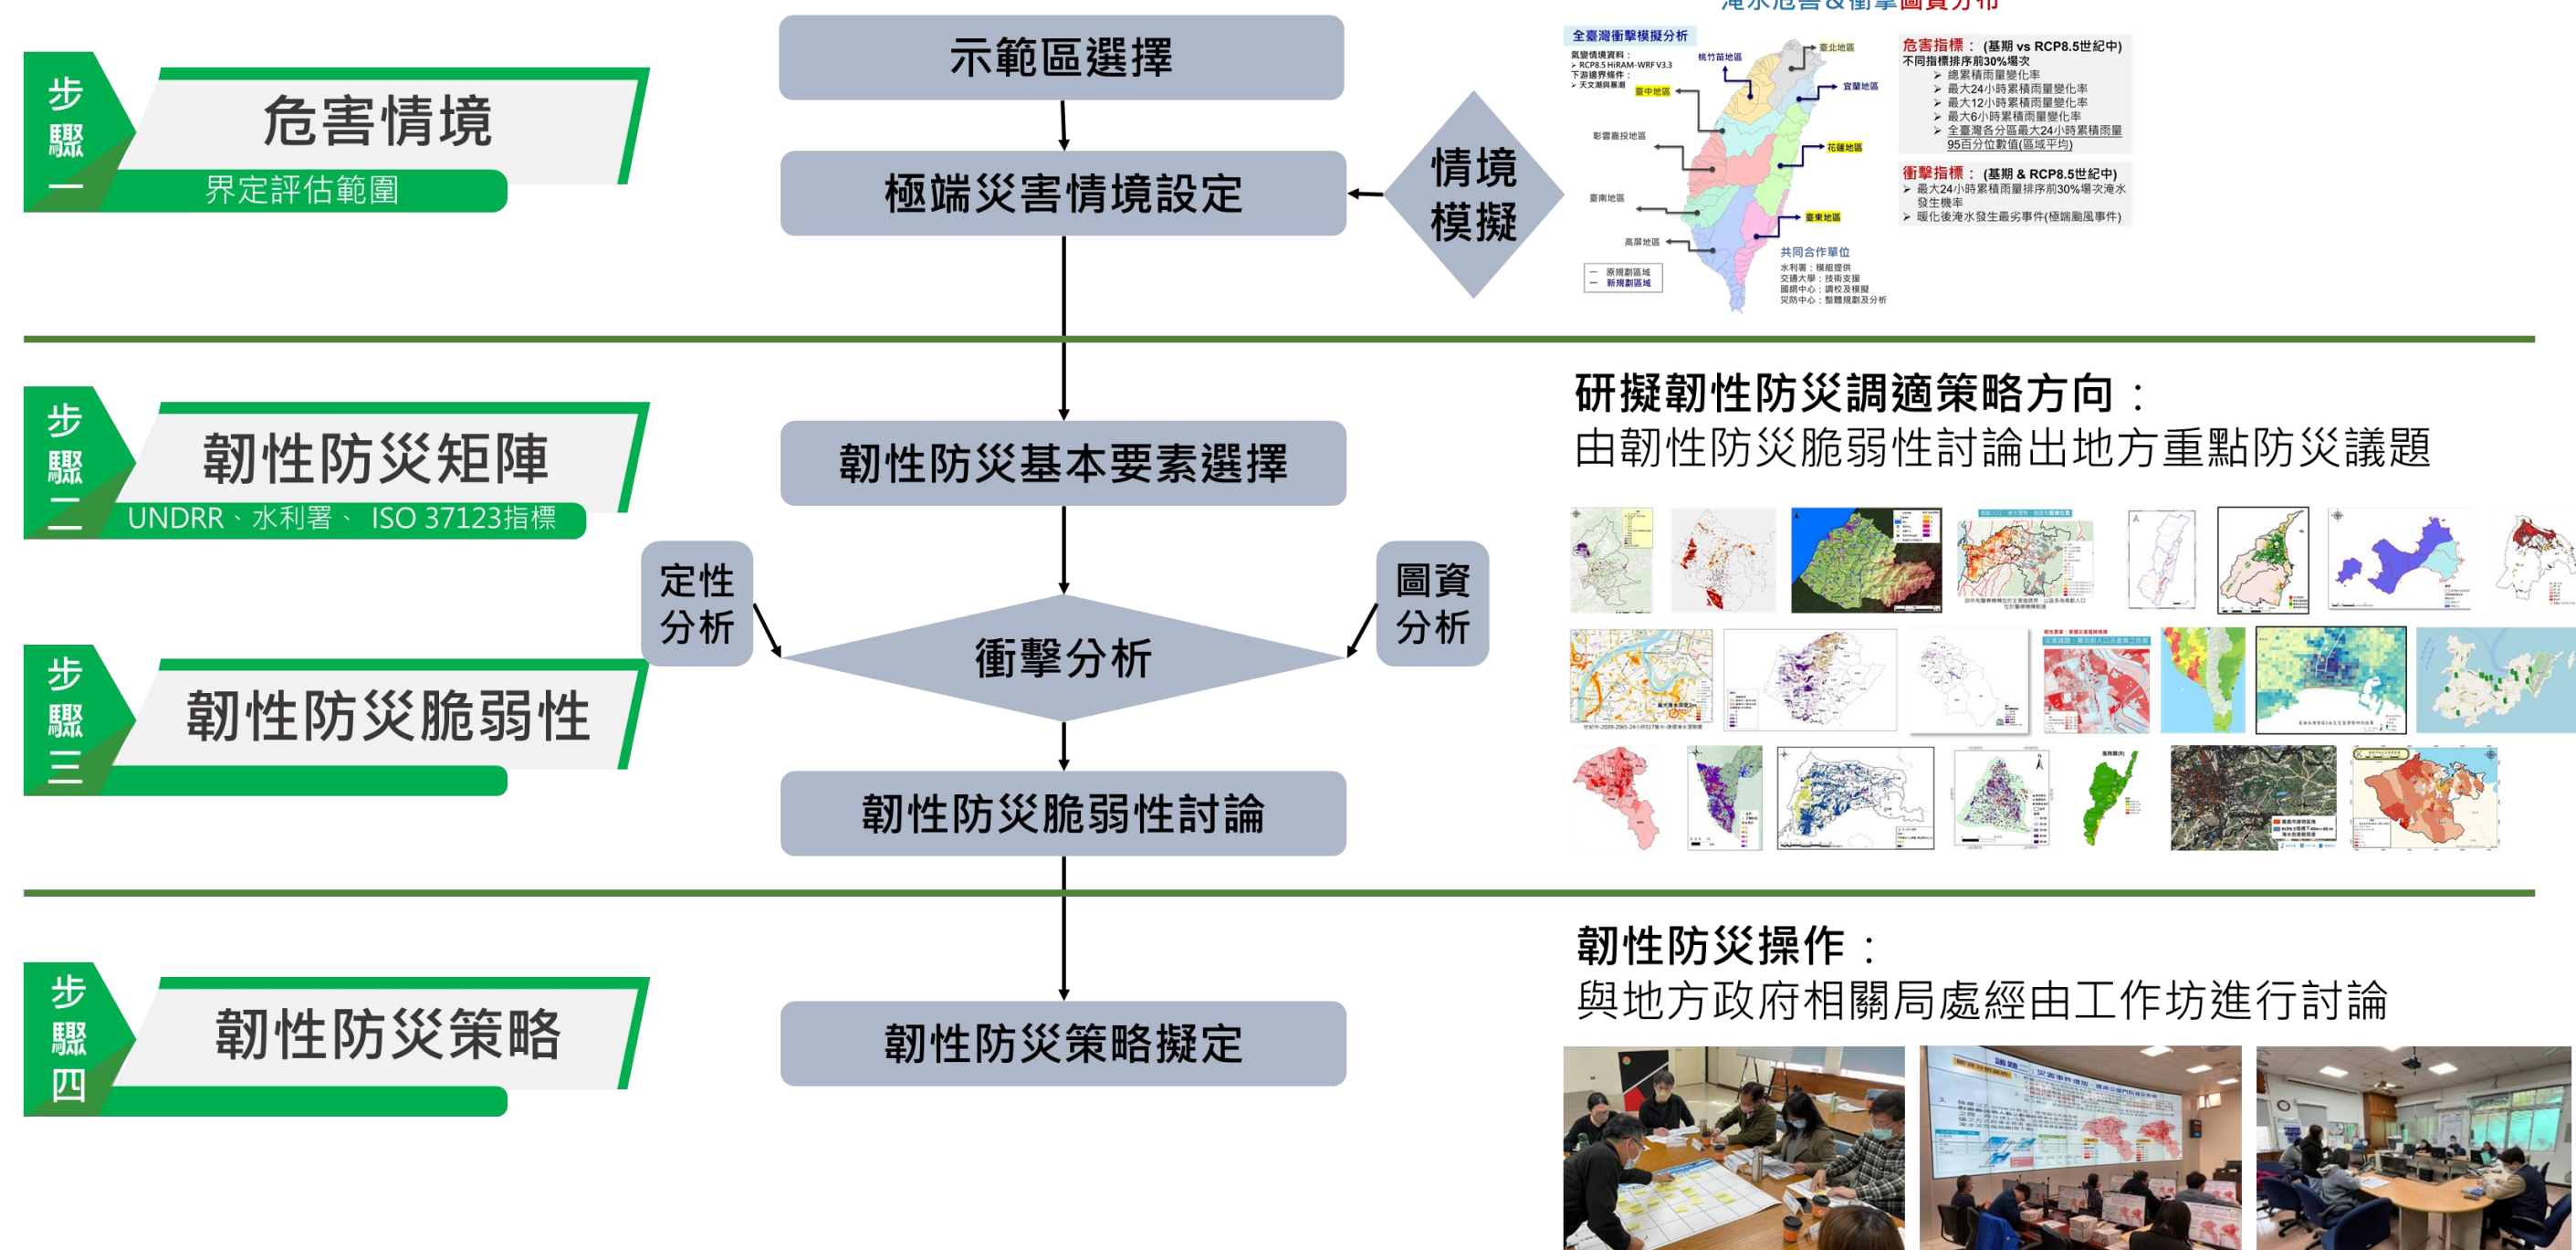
步驟一
危害情境
界定評估範圍

示範區選擇
極端災害情境設定
情境模擬

淹水危害&衝擊圖資分布
全臺灣衝擊模擬分析
氣變情境資料：
➢ RCP8.5 HiRAM-WRF V3.3
下游邊界條件：
➢ 天文潮與暴潮
桃竹苗地區
臺北地區
宜蘭地區
臺中地區
彰雲嘉投地區
花蓮地區
臺南地區
臺東地區
高屏地區
原規劃區域
新規劃區域
共同合作單位
水利署：模組提供
交通大學：技術支援
國網中心：調校及模擬
災防中心：整體規劃及分析

危害指標：（基期 vs RCP8.5世紀中）
不同指標排序前30%場次
➢ 總累積雨量變化率
➢ 最大24小時累積雨量變化率
➢ 最大12小時累積雨量變化率
➢ 最大6小時累積雨量變化率
➢ 全臺灣各分區最大24小時累積雨量95百分位數值(區域平均)
衝擊指標：（基期 & RCP8.5世紀中）
➢ 最大24小時累積雨量排序前30%場次淹水發生機率
➢ 暖化後淹水發生最劣事件(極端颱風事件)

步驟二
韌性防災矩陣
UNDRR、水利署、 ISO 37123指標

韌性防災基本要素選擇
定性分析
衝擊分析
圖資分析

研擬韌性防災調適策略方向：
由韌性防災脆弱性討論出地方重點防災議題

步驟三
韌性防災脆弱性

韌性防災脆弱性討論

步驟四
韌性防災策略

韌性防災策略擬定

韌性防災操作：
與地方政府相關局處經由工作坊進行討論